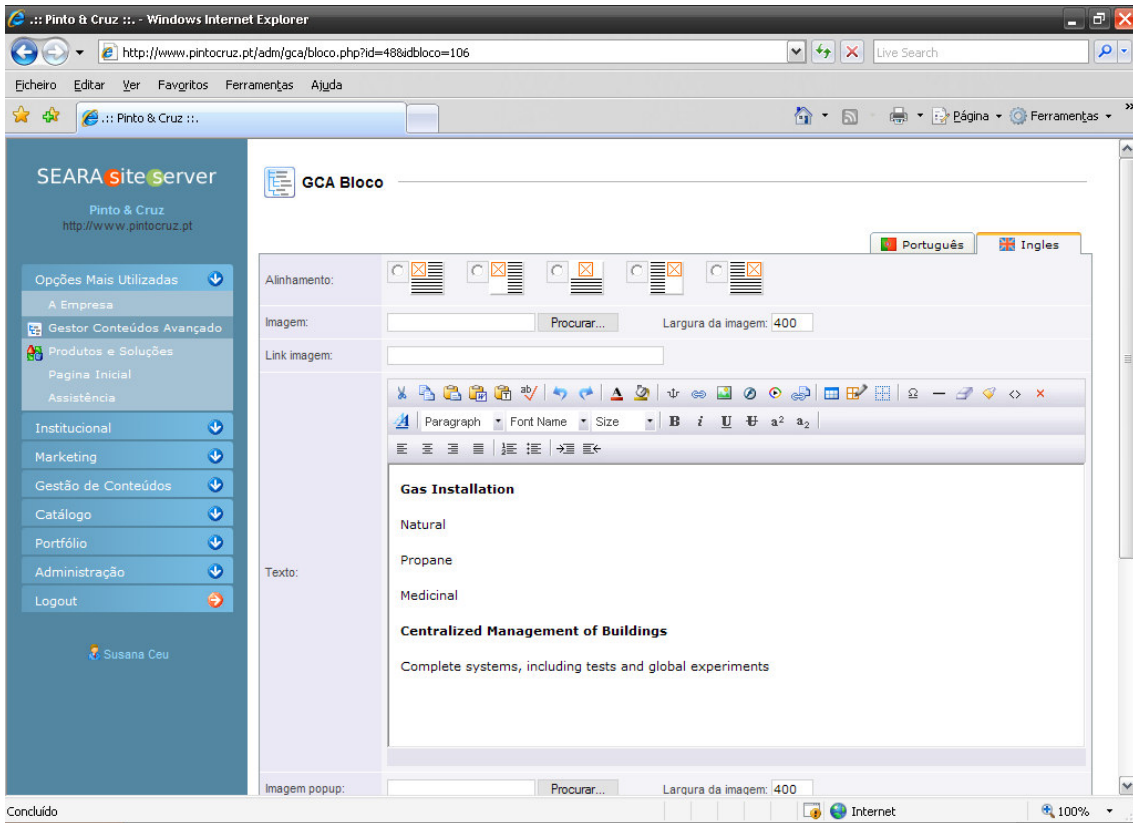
.:: Pinto & Cruz ::. - Windows Internet Explorer

http://www.pintocruz.pt/adm/gca/bloco.php?id=48&idbloco=106

Live Search

Ficheiro Editar Ver Favoritos Ferramentas Ajuda

.:: Pinto & Cruz ::.

Página Ferramentas

SEARA site server
Pinto & Cruz
http://www.pintocruz.pt

Opções Mais Utilizadas
A Empresa
Gestor Conteúdos Avançado
Produtos e Soluções
Pagina Inicial
Assistência
Institucional
Marketing
Gestão de Conteúdos
Catálogo
Portfólio
Administração
Logout

Susana Ceu

GCA Bloco

Português
Ingles

Alinhamento:

Imagem:
Procurar...
Largura da imagem: 400

Link imagem:

Paragraph
Font Name
Size

Texto:

Gas Installation

Natural

Propane

Medicinal

Centralized Management of Buildings

Complete systems, including tests and global experiments

Imagem popup:
Procurar...
Largura da imagem: 400

Concluído
Internet
100%